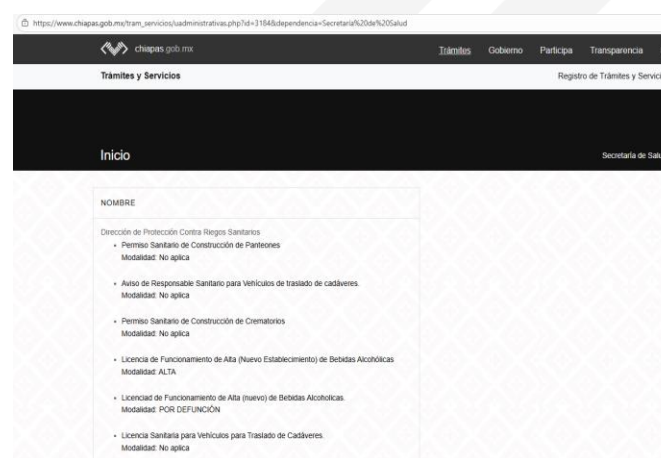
https://www.chiapas.gob.mx/tram_servicios/uadministrativas.php?id=3184&dependencia=Secretaria%20de%20Salud

chiapas.gob.mx

Trámites Gobierno Participa Transparencia

Trámites y Servicios

Registro de Trámites y Servici

Inicio

Secretaría de Salu

NOMBRE

Dirección de Protección Contra Riegos Sanitarios

- Permiso Sanitario de Construcción de Panteones
Modalidad: No aplica

- Aviso de Responsable Sanitario para Vehículos de traslado de cadáveres.
Modalidad: No aplica

- Permiso Sanitario de Construcción de Crematorios
Modalidad: No aplica

- Licencia de Funcionamiento de Alta (Nuevo Establecimiento) de Bebidas Alcohólicas
Modalidad: ALTA

- Licenciad de Funcionamiento de Alta (nuevo) de Bebidas Alcoholicas.
Modalidad: POR DEFUNCIÓN

- Licencia Sanitaria para Vehículos para Traslado de Cadáveres.
Modalidad: No aplica